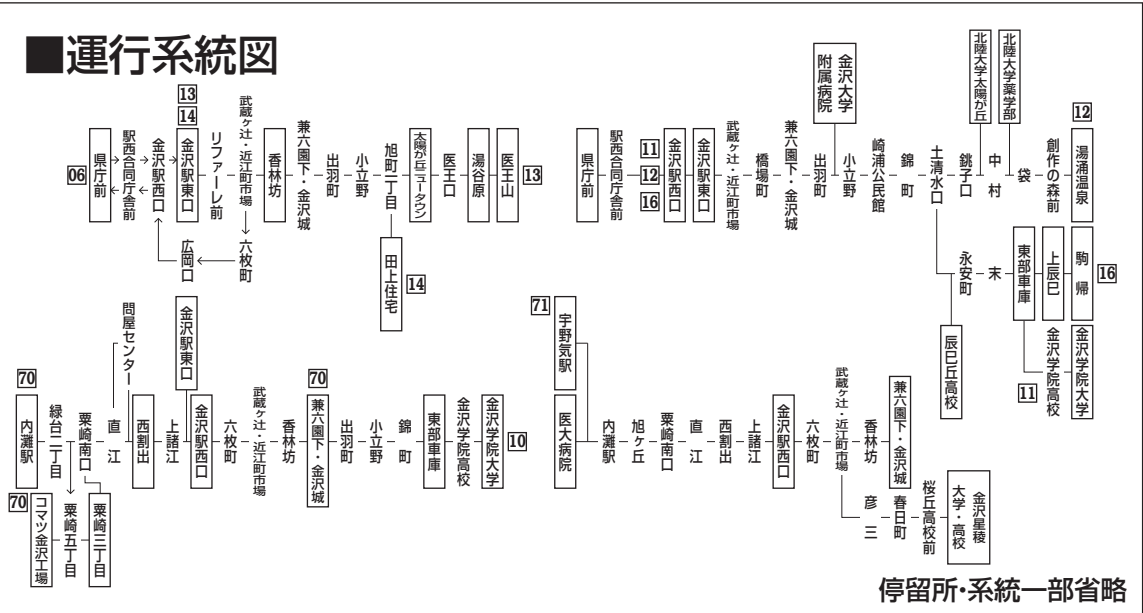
■運行系統図

06 県庁前 駅西合同庁舎前 金沢駅西口 13 14 金沢駅東口 リファーレ前 武蔵ヶ辻・近江町市場 六枚町 広岡口 香林坊 兼六園下・金沢城 出羽町 小立野 旭町一丁目 田上住宅 14 太陽が丘ニュータウン 医王口 湯谷原 医王山 13

県庁前 駅西合同庁舎前 11 12 16 金沢駅西口 金沢駅東口 武蔵ヶ辻・近江町市場 橋場町 兼六園下・金沢城 出羽町 金沢大学附属病院 小立野 崎浦公民館 錦町 土清水口 永安町 辰巳丘高校 銚子口 北陸大学太陽が丘 中村 北陸大学薬学部 袋 創作の森前 12 湯涌温泉 末 東部車庫 上辰巳 駒帰 16 金沢学院高校 11 金沢学院大学

70 内灘駅 緑台二丁目 粟崎五丁目 70 コマツ金沢工場 粟崎南口 粟崎三丁目 問屋センター 直江 西割出 上諸江 金沢駅東口 金沢駅西口 六枚町 武蔵ヶ辻・近江町市場 香林坊 70 兼六園下・金沢城 出羽町 小立野 錦町 東部車庫 金沢学院高校 金沢学院大学 10

71 宇野気駅 医大病院 内灘駅 旭ケ丘 粟崎南口 直江 西割出 上諸江 金沢駅西口 六枚町 武蔵ヶ辻・近江町市場 香林坊 兼六園下・金沢城 彦三 春日町 桜丘高校前 金沢星稜大学・高校

停留所・系統一部省略